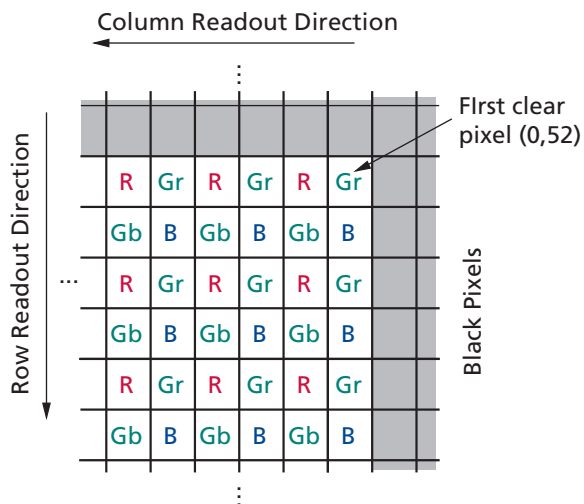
Column Readout Direction

⋮

FIrst clear pixel (0,52)

Row Readout Direction

...

| R | Gr | R | Gr | R | Gr |
|---|---|---|---|---|---|
| Gb | B | Gb | B | Gb | B |
| R | Gr | R | Gr | R | Gr |
| Gb | B | Gb | B | Gb | B |
| R | Gr | R | Gr | R | Gr |
| Gb | B | Gb | B | Gb | B |

Black Pixels

⋮